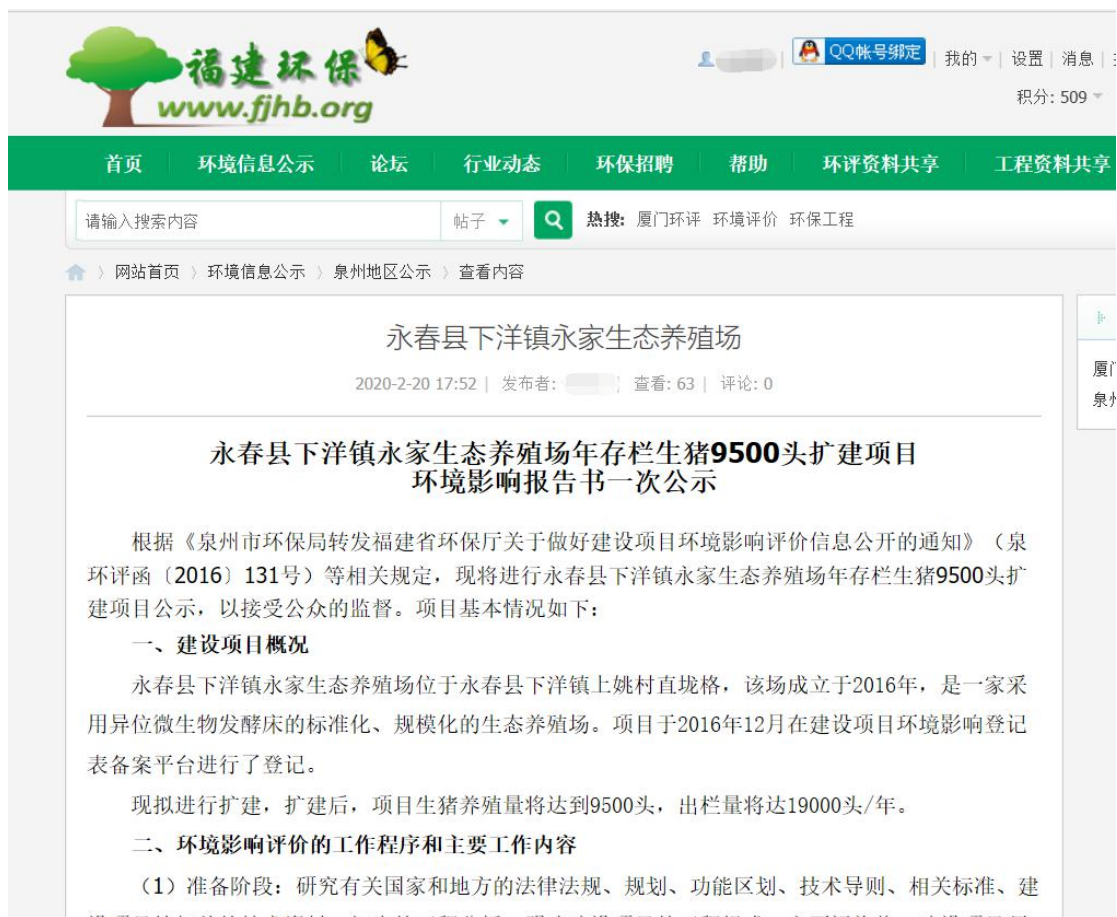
福建环保
www.fjhb.org

QQ帐号绑定 | 我的 | 设置 | 消息 | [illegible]
积分: 509

首页 环境信息公示 论坛 行业动态 环保招聘 帮助 环评资料共享 工程资料共享

请输入搜索内容 帖子 热搜: 厦门环评 环境评价 环保工程

网站首页 〉 环境信息公示 〉 泉州地区公示 〉 查看内容

永春县下洋镇永家生态养殖场

2020-2-20 17:52 | 发布者: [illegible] | 查看: 63 | 评论: 0

永春县下洋镇永家生态养殖场年存栏生猪9500头扩建项目
环境影响报告书一次公示

根据《泉州市环保局转发福建省环保厅关于做好建设项目环境影响评价信息公开的通知》（泉环评函〔2016〕131号）等相关规定，现将进行永春县下洋镇永家生态养殖场年存栏生猪9500头扩建项目公示，以接受公众的监督。项目基本情况如下：

一、建设项目概况

永春县下洋镇永家生态养殖场位于永春县下洋镇上姚村直垅格，该场成立于2016年，是一家采用异位微生物发酵床的标准化、规模化的生态养殖场。项目于2016年12月在建设项目环境影响登记表备案平台进行了登记。

现拟进行扩建，扩建后，项目生猪养殖量将达到9500头，出栏量将达19000头/年。

二、环境影响评价的工作程序和主要工作内容

（1）准备阶段：研究有关国家和地方的法律法规、规划、功能区划、技术导则、相关标准、建

厦门
泉州